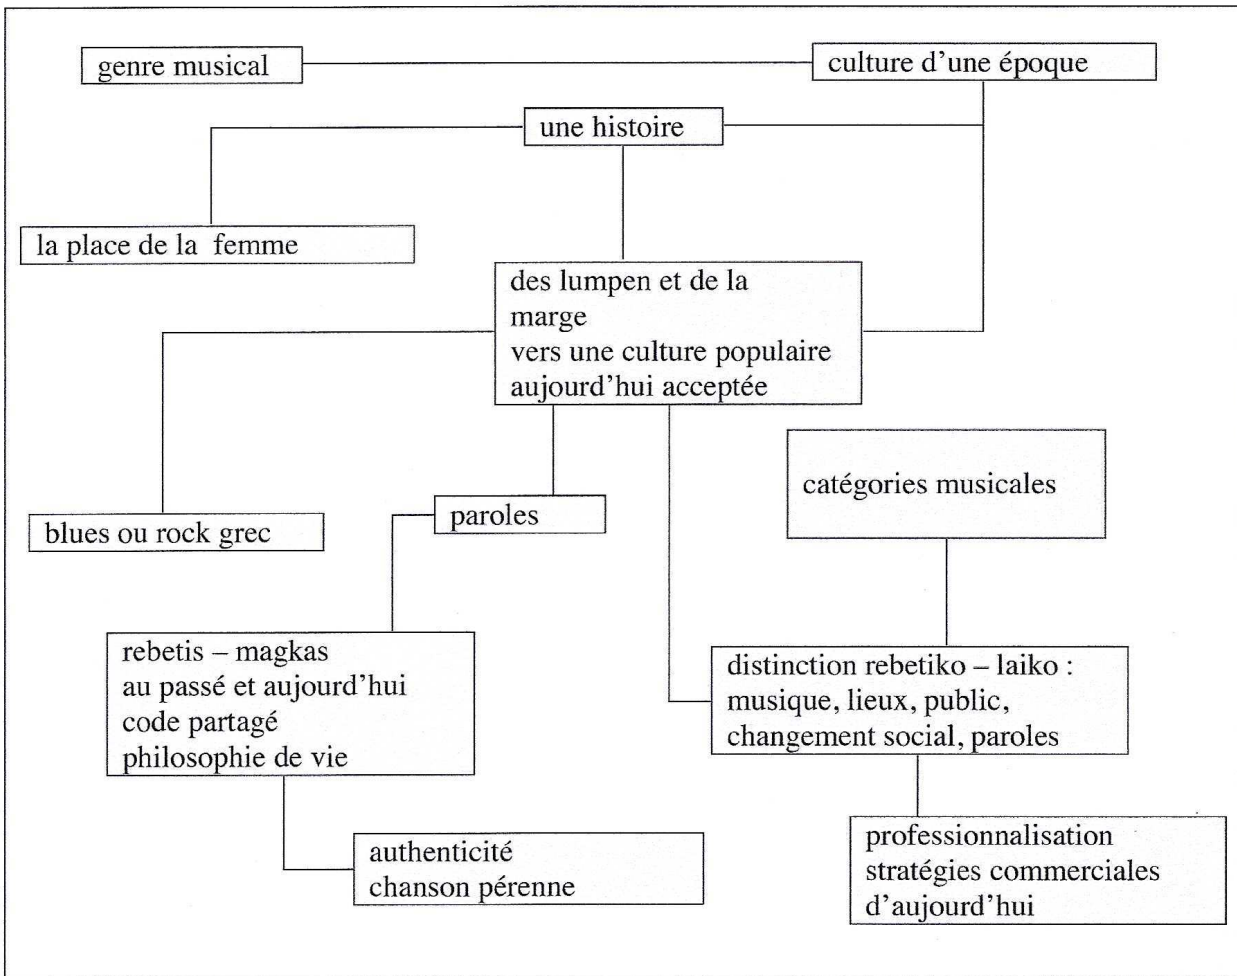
genre musical

culture d'une époque

une histoire

la place de la femme

des lumpen et de la marge
vers une culture populaire aujourd'hui acceptée

catégories musicales

blues ou rock grec

paroles

rebetis – magkas
au passé et aujourd'hui
code partagé
philosophie de vie

distinction rebetiko – laiko :
musique, lieux, public,
changement social, paroles

authenticité
chanson pérenne

professionnalisation
stratégies commerciales
d'aujourd'hui